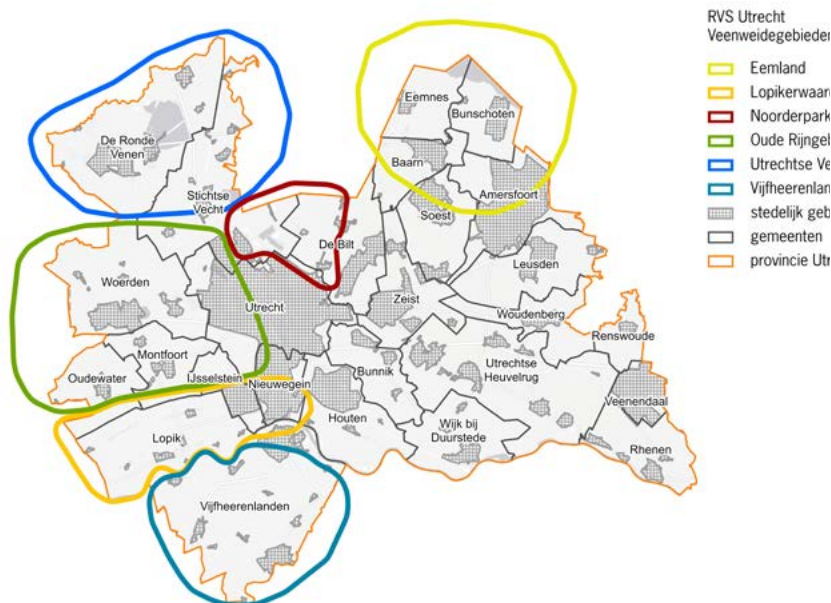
RVS Utrecht
Veenweidegebieden

Eemland
Lopikerwaard
Noorderpark
Oude Rijngeb
Utrechtse Ve
Vijfheerenlan
stedelijk geb
gemeenten
provincie Utr

De Ronde Venen
Stichtse Vecht
Eemnes
Bunschoten
Baarn
Amersfoort
Soest
De Bilt
Woerden
Utrecht
Leusden
Zeist
Woudenberg
Renswoude
Montfoort
Oudewater
IJsselstein
Nieuwegein
Bunnik
Utrechtse Heuvelrug
Houten
Veenendaal
Lopik
Wijk bij Duurstede
Rhenen
Vijfheerenlanden